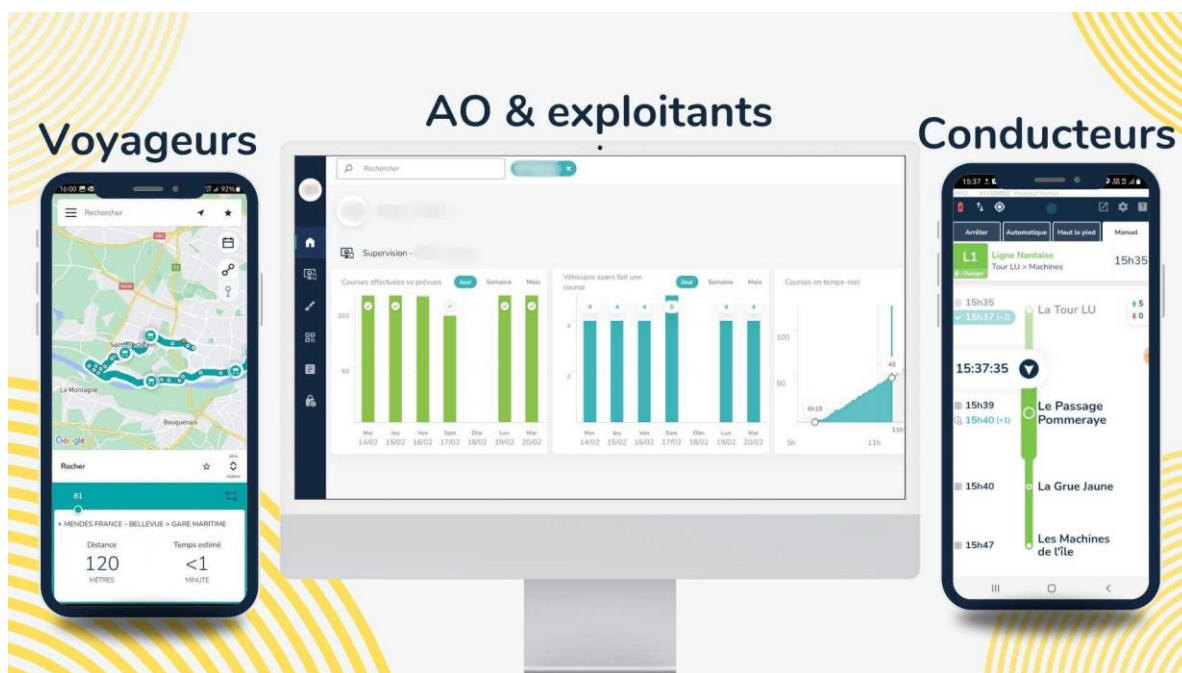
Voyageurs

AO & exploitants

Conducteurs

16:00 92%

Rechercher

Saint-Sébastien

La Montagne

Bouguenais

Google

Rocher

81

> MENDÈS FRANCE - BELLEVUE > GARE MARITIME

Distance
120
MÈTRES

Temps estimé
<1
MINUTE

Rechercher

Supervision -

Courses effectuées vs prévues Jour Semaine Mois

500

50

Mer 14/02 Jeu 15/02 Ven 16/02 Sam 17/02 Dim 18/02 Lun 19/02 Mar 20/02

Véhicules ayant fait une course Jour Semaine Mois

4 4 4 5 4 4

4

2

Mer 14/02 Jeu 15/02 Ven 16/02 Sam 17/02 Dim 18/02 Lun 19/02 Mar 20/02

Courses en temps-réel

100

50

6h18

48

5h 11h

15:37

Arrêter Automatique Haut le pied Manuel

L1 Ligne Nantaise
Tour LU > Machines
15h35

15h35
15h37 (+2)
La Tour LU
5
0

15:37:35

15h39
15h40 (+1)
Le Passage Pommeraye

15h40
La Grue Jaune

15h47
Les Machines de l'île